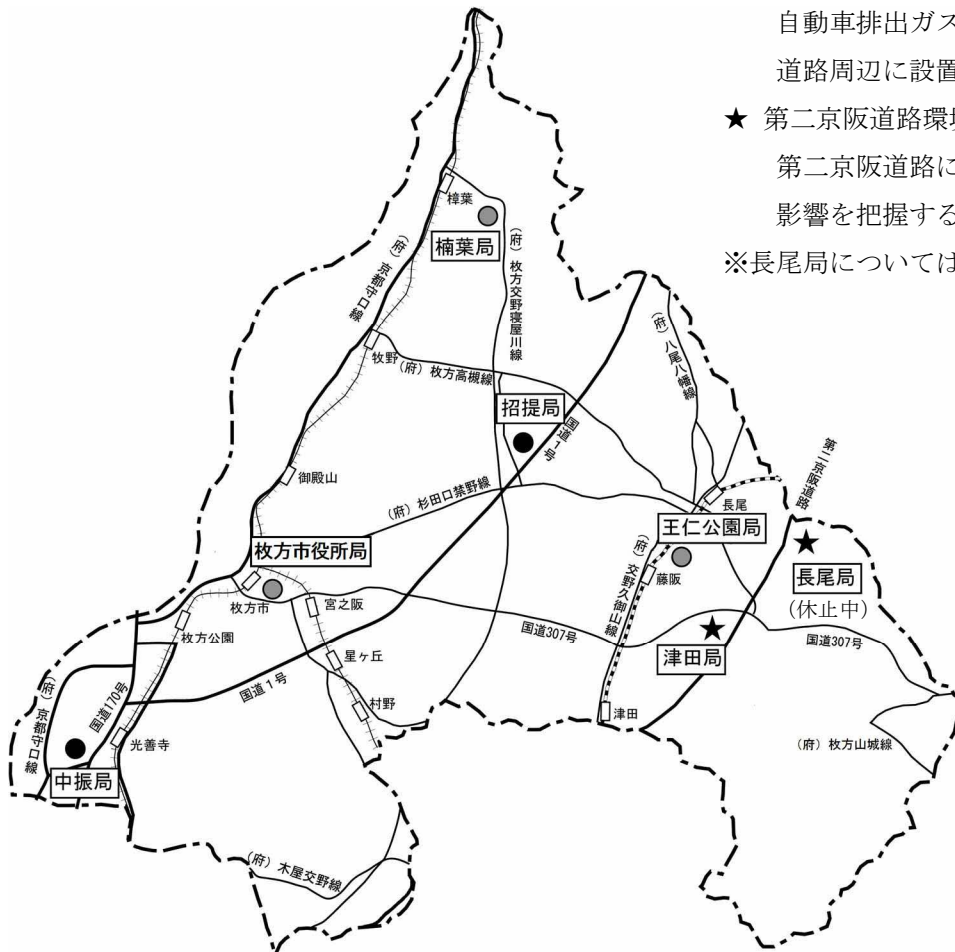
自動車排出ガス
道路周辺に設置
★ 第二京阪道路環
第二京阪道路に
影響を把握する
※長尾局については

樟葉
楠葉局
(府) 京都守口線
(府) 枚方交野寝屋川線
(府) 八尾八幡線
牧野
(府) 枚方高槻線
招提局
国道1号
第二京阪道路
御殿山
(府) 杉田口禁野線
長尾
王仁公園局
枚方市役所局
(府) 交野久御山線
藤阪
長尾局
(休止中)
枚方市
宮之阪
枚方公園
国道307号
津田局
国道307号
星ヶ丘
国道1号
国道170号
(府) 京都守口線
村野
光善寺
津田
(府) 枚方山城線
中振局
(府) 木屋交野線